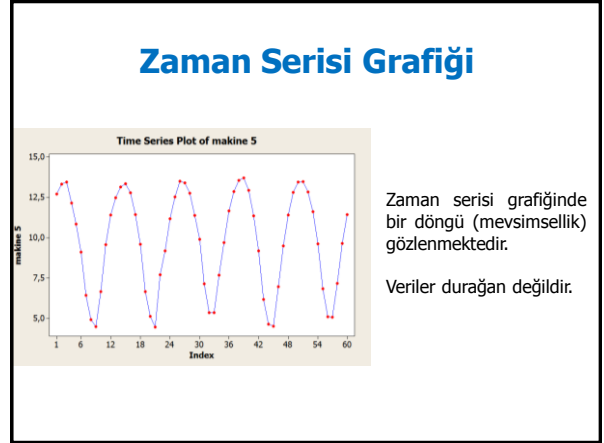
Zaman Serisi Grafiği

Time Series Plot of makine 5

15,0
12,5
10,0
7,5
5,0

makine 5

1 6 12 18 24 30 36 42 48 54 60
Index

Zaman serisi grafiğinde bir döngü (mevsimsellik) gözlenmektedir.

Veriler durağan değildir.